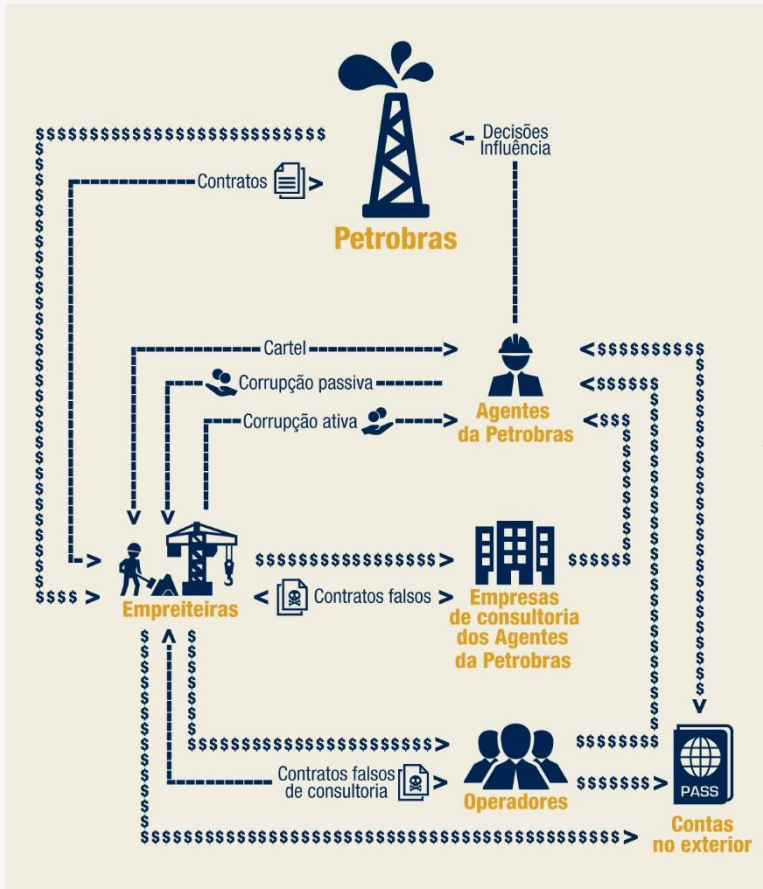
Decisões
Influência

Contratos

Petrobras

Cartel

Corrupção passiva

Corrupção ativa

Agentes
da Petrobras

Empreiteiras

Contratos falsos

Empresas
de consultoria
dos Agentes
da Petrobras

Contratos falsos
de consultoria

Operadores

PASS

Contas
no exterior